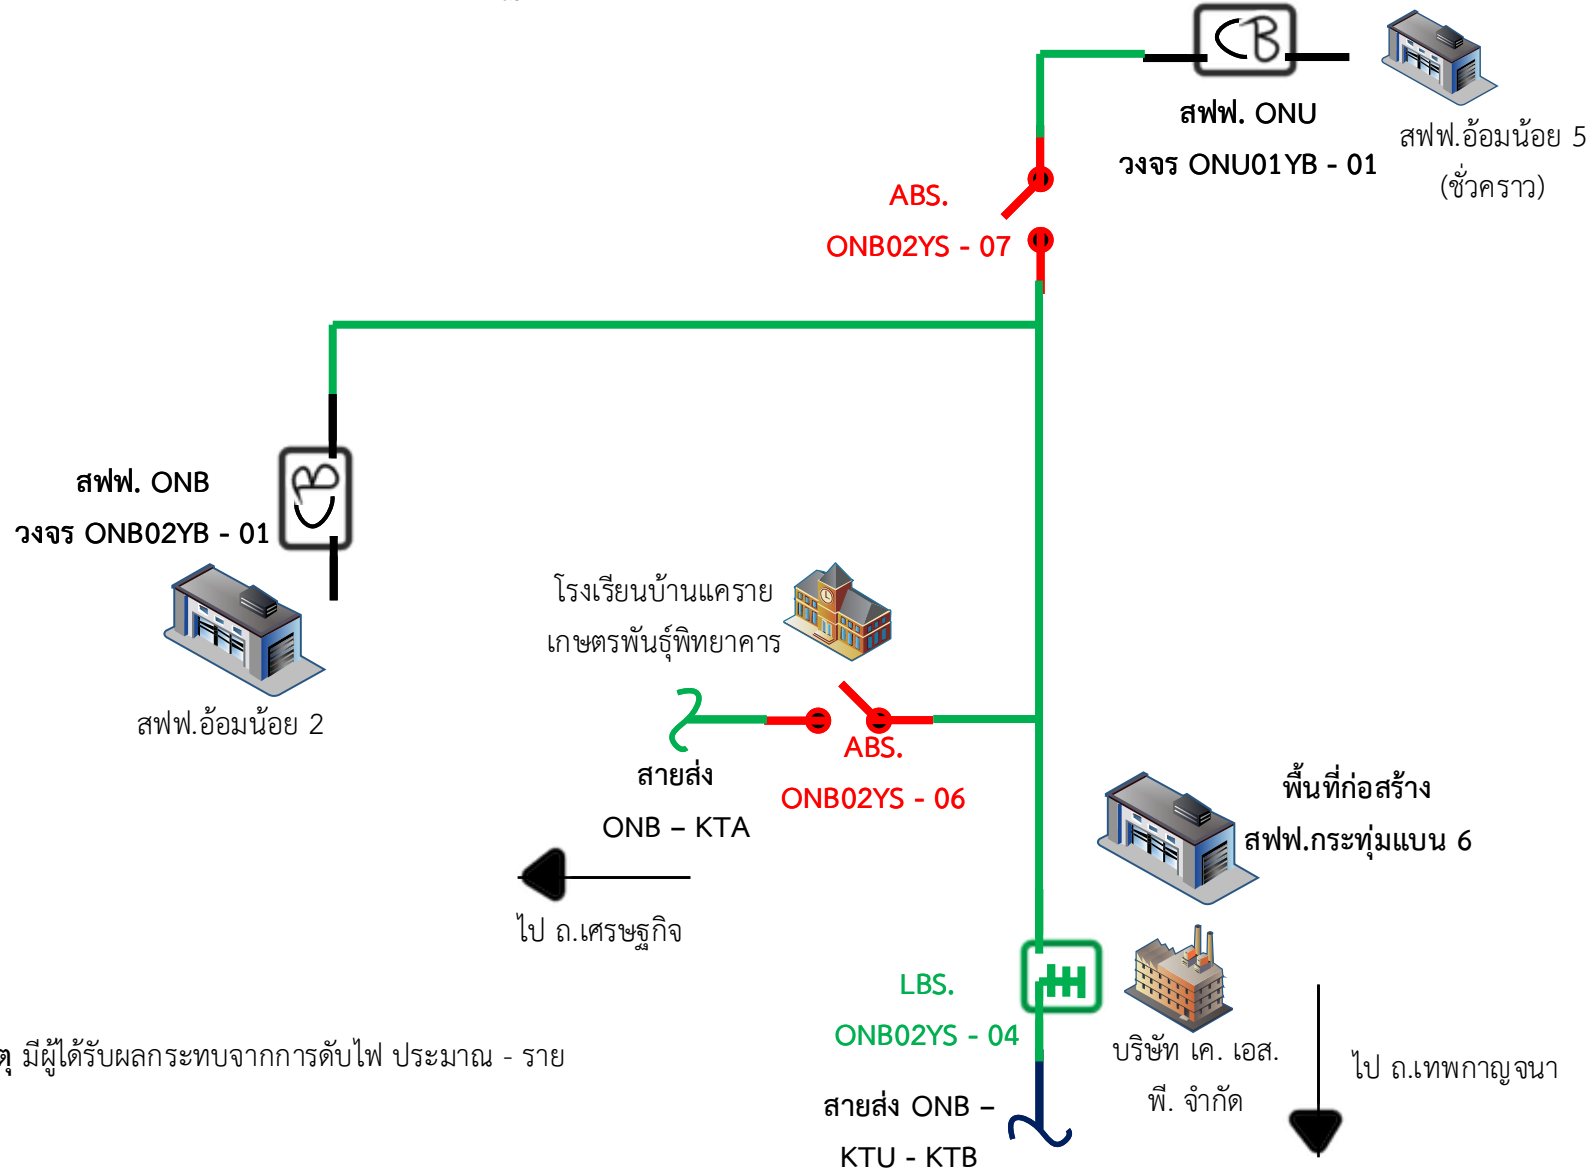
สฟฟ. ONU
วงจร ONU01YB - 01

สฟฟ.อ้อมน้อย 5
(ชั่วคราว)

ABS.
ONB02YS - 07

สฟฟ. ONB
วงจร ONB02YB - 01

สฟฟ.อ้อมน้อย 2

โรงเรียนบ้านแคราย
เกษตรพันธุ์พิทยาคาร

สายส่ง
ONB – KTA

ABS.
ONB02YS - 06

ไป ถ.เศรษฐกิจ

พื้นที่ก่อสร้าง
สฟฟ.กระทุ่มแบน 6

LBS.
ONB02YS - 04

บริษัท เค. เอส.
พี. จำกัด

ไป ถ.เทพกาญจนา

ตุ มีผู้ได้รับผลกระทบจากการดับไฟ ประมาณ - ราย

สายส่ง ONB –
KTU - KTB